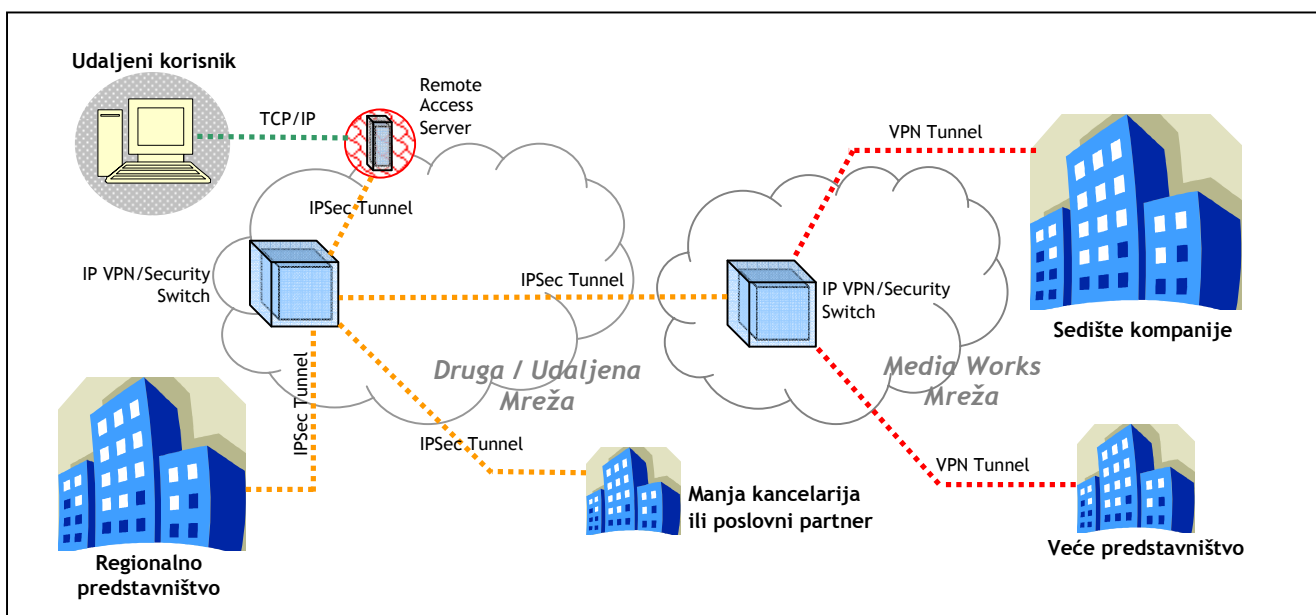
Udaljeni korisnik

TCP/IP

Remote Access Server

IPSec Tunnel

IP VPN/Security Switch

IPSec Tunnel

IP VPN/Security Switch

VPN Tunnel

Sedište kompanije

Druga / Udaljena Mreža

Media Works Mreža

IPSec Tunnel

IPSec Tunnel

VPN Tunnel

Regionalno predstavništvo

Manja kancelarija ili poslovni partner

Veće predstavništvo